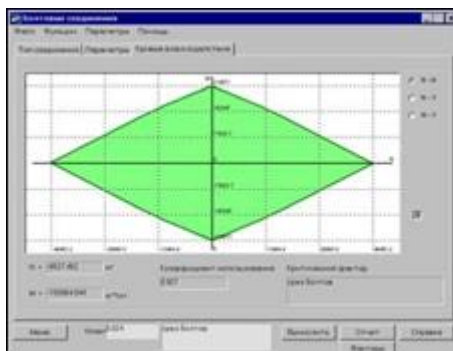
Болтовые соединения

Файл Функции Параметры Помощь

Тип соединения | Параметры | Кривые взаимодействия

N - M

N - Y

M - Y

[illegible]

N = -4827.462 кН

M = -13084.046 кН*м

Коэффициент использования

0.927

Критический фактор

Срез болтов

Меню

Номер 0.224

Срез болтов

Вычислить

Отчет

Справка

Болтовое

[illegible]